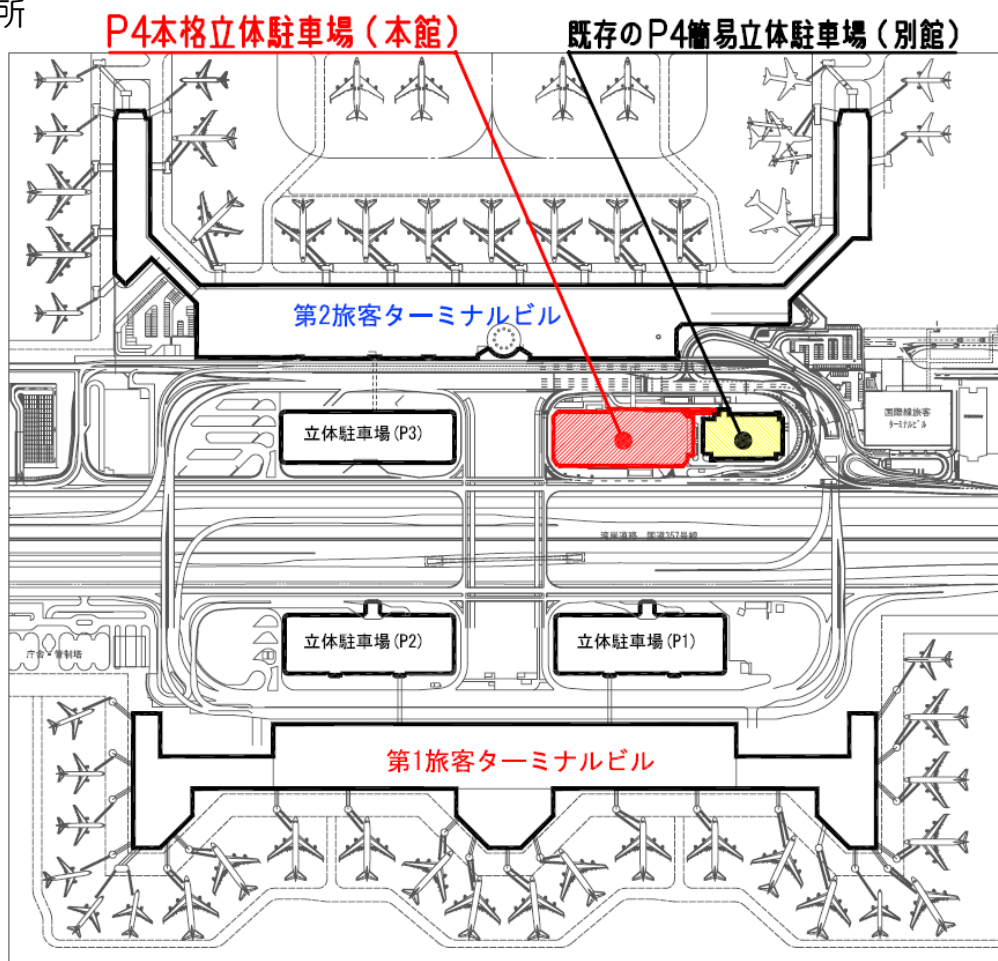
所

P4本格立体駐車場（本館）

既存のP4簡易立体駐車場（別館）

第2旅客ターミナルビル

立体駐車場(P3)

国際線旅客ターミナルビル

湾岸道路　国道357号線

立体駐車場(P2)

立体駐車場(P1)

庁舎・管制塔

第1旅客ターミナルビル